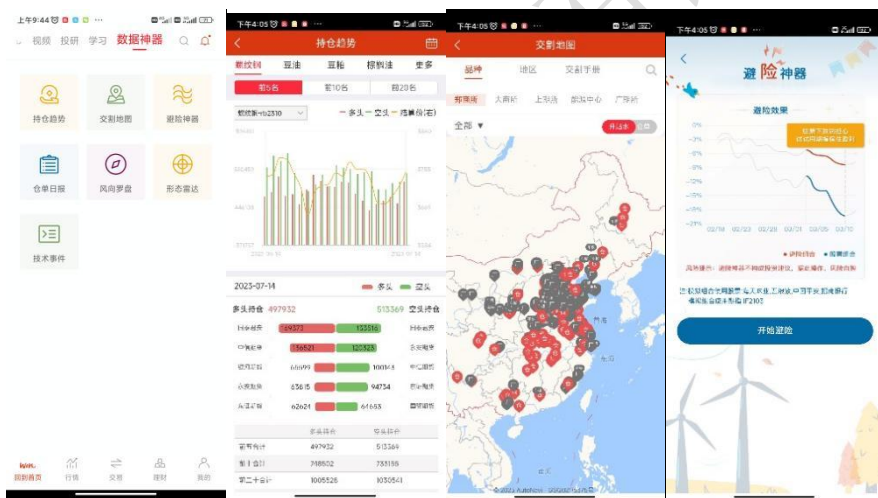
上午9:44

视频 投研 学习 数据神器

持仓趋势
交割地图
避险神器
仓单日报
风向罗盘
形态雷达
技术事件

回到首页 行情 交易 理财 我的

下午4:05

持仓趋势

新纹钢 豆油 豆粕 棕榈油 更多

前5名 前10名 前20名

螺纹钢rb2310

多头 空头 持差值(右)

2023-07-14

多头 空头

多头持仓 497932 513369 空头持仓

69573 155316
156521 120323
68099 100548
63615 94734
62624 61653

| | 多头持仓 | 空头持仓 |
|---|---|---|
| 前五合计 | 497932 | 513369 |
| 前十合计 | 748502 | 733155 |
| 前二十合计 | 1005326 | 1030541 |

下午4:05

交割地图

品种 地区 交割手册

郑商所 大商所 上期所 能源中心 广期所

全部

下午4:05

避险神器

避险效果

避险前 避险后

开始避险